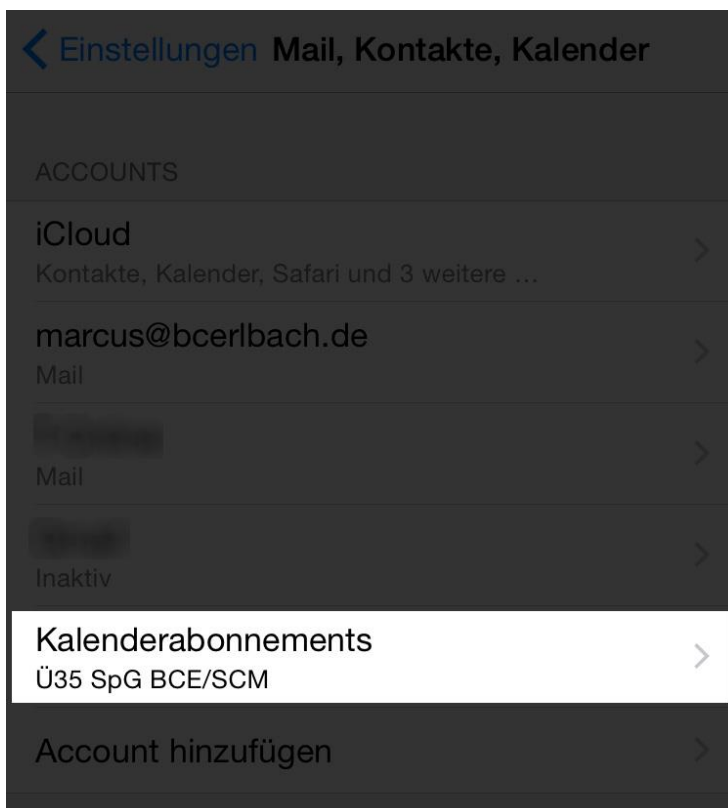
Einstellungen Mail, Kontakte, Kalender

ACCOUNTS

iCloud
Kontakte, Kalender, Safari und 3 weitere ...

marcus@bcerlbach.de
Mail

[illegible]
Mail

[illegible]
Inaktiv

Kalenderabonnements
Ü35 SpG BCE/SCM

Account hinzufügen